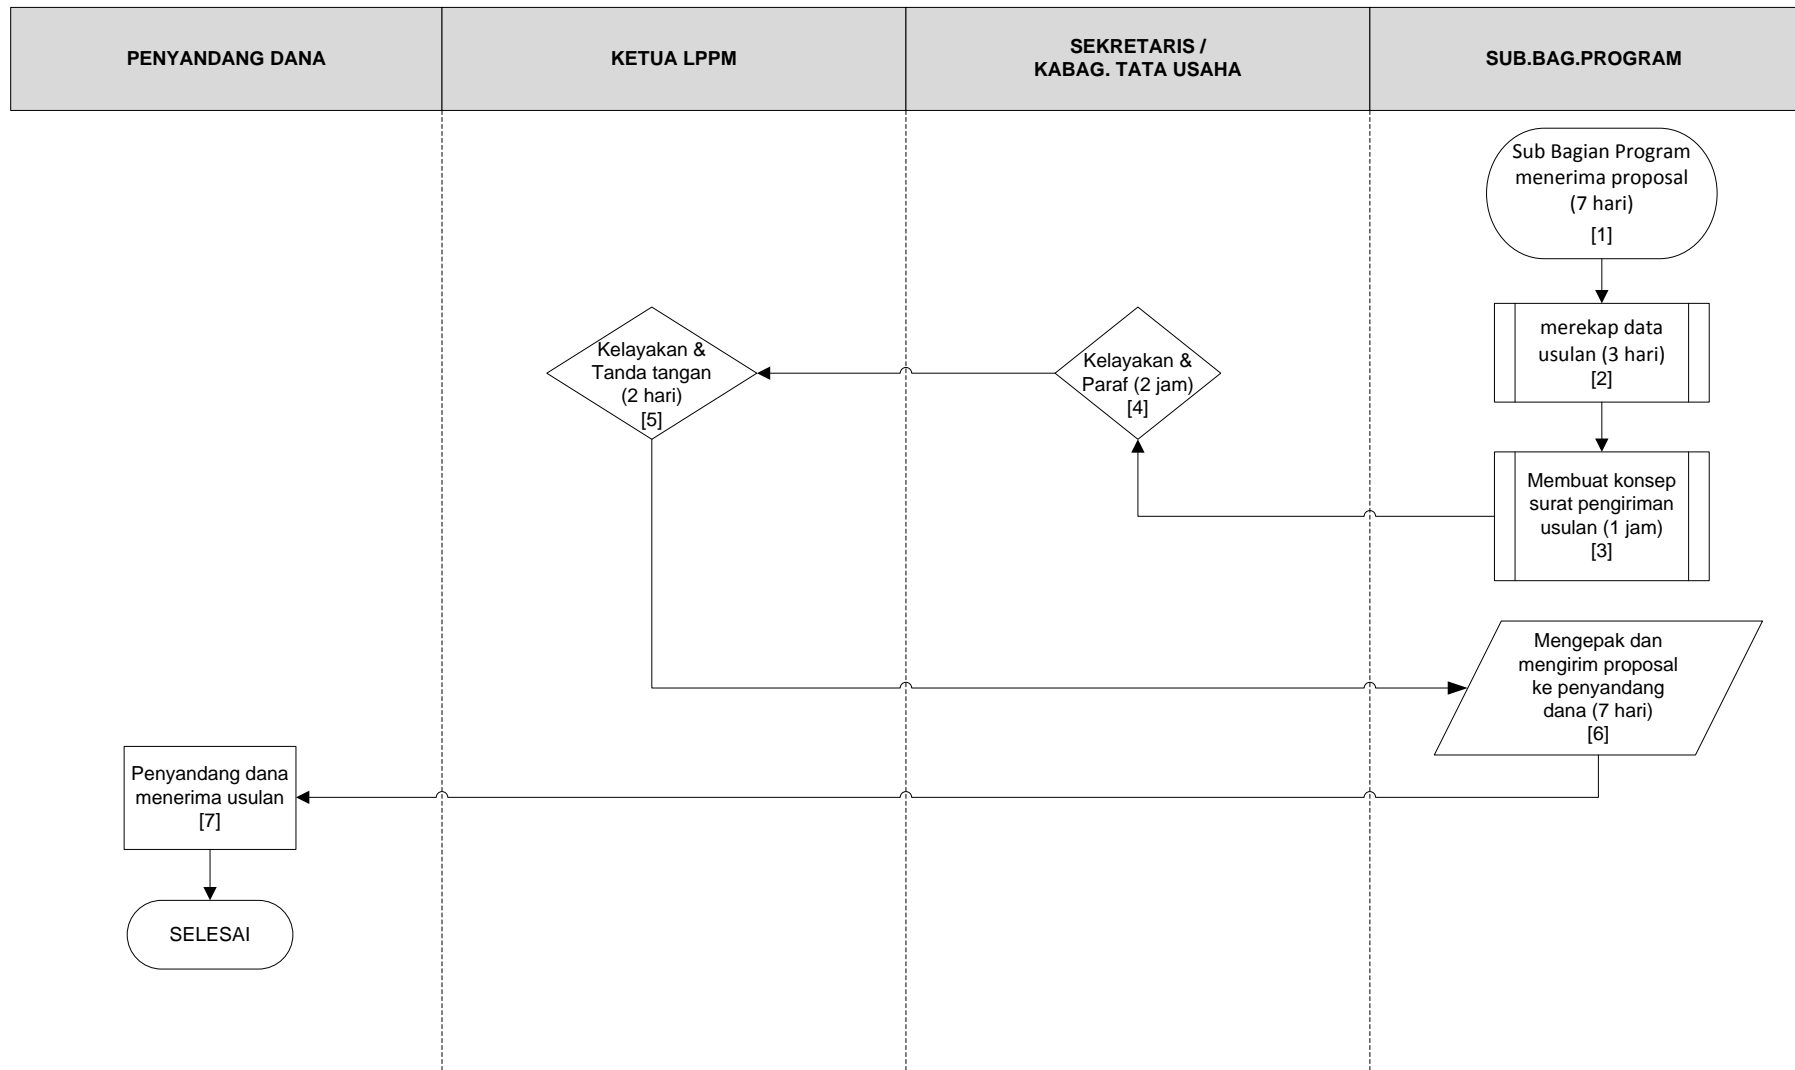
PENYANDANG DANA

KETUA LPPM

SEKRETARIS / KABAG. TATA USAHA

SUB.BAG.PROGRAM

Sub Bagian Program menerima proposal (7 hari) [1]

merekap data usulan (3 hari) [2]

Membuat konsep surat pengiriman usulan (1 jam) [3]

Kelayakan & Paraf (2 jam) [4]

Kelayakan & Tanda tangan (2 hari) [5]

Mengepak dan mengirim proposal ke penyandang dana (7 hari) [6]

Penyandang dana menerima usulan [7]

SELESAI